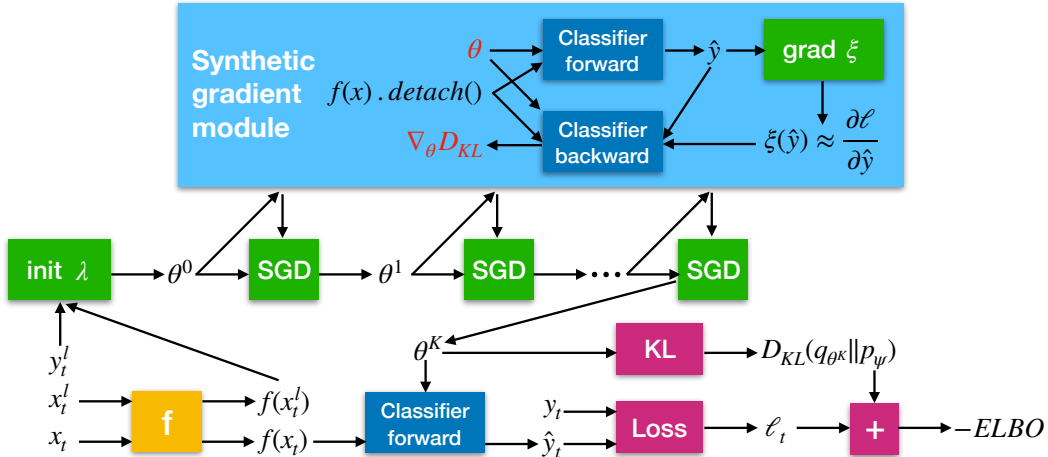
Synthetic gradient module

$\theta$

$f(x)\,.\,detach()$

Classifier forward

$\hat{y}$

grad $\xi$

Classifier backward

$\nabla_{\theta} D_{KL}$

$\xi(\hat{y}) \approx \frac{\partial \ell}{\partial \hat{y}}$

init $\lambda$

$\theta^0$

SGD

$\theta^1$

SGD

SGD

$y_t^l$

$\theta^K$

KL

$D_{KL}(q_{\theta^K} \| p_{\psi})$

$x_t^l$

f

$f(x_t^l)$

$x_t$

$f(x_t)$

Classifier forward

$y_t$

$\hat{y}_t$

Loss

$\ell_t$

+

$-ELBO$